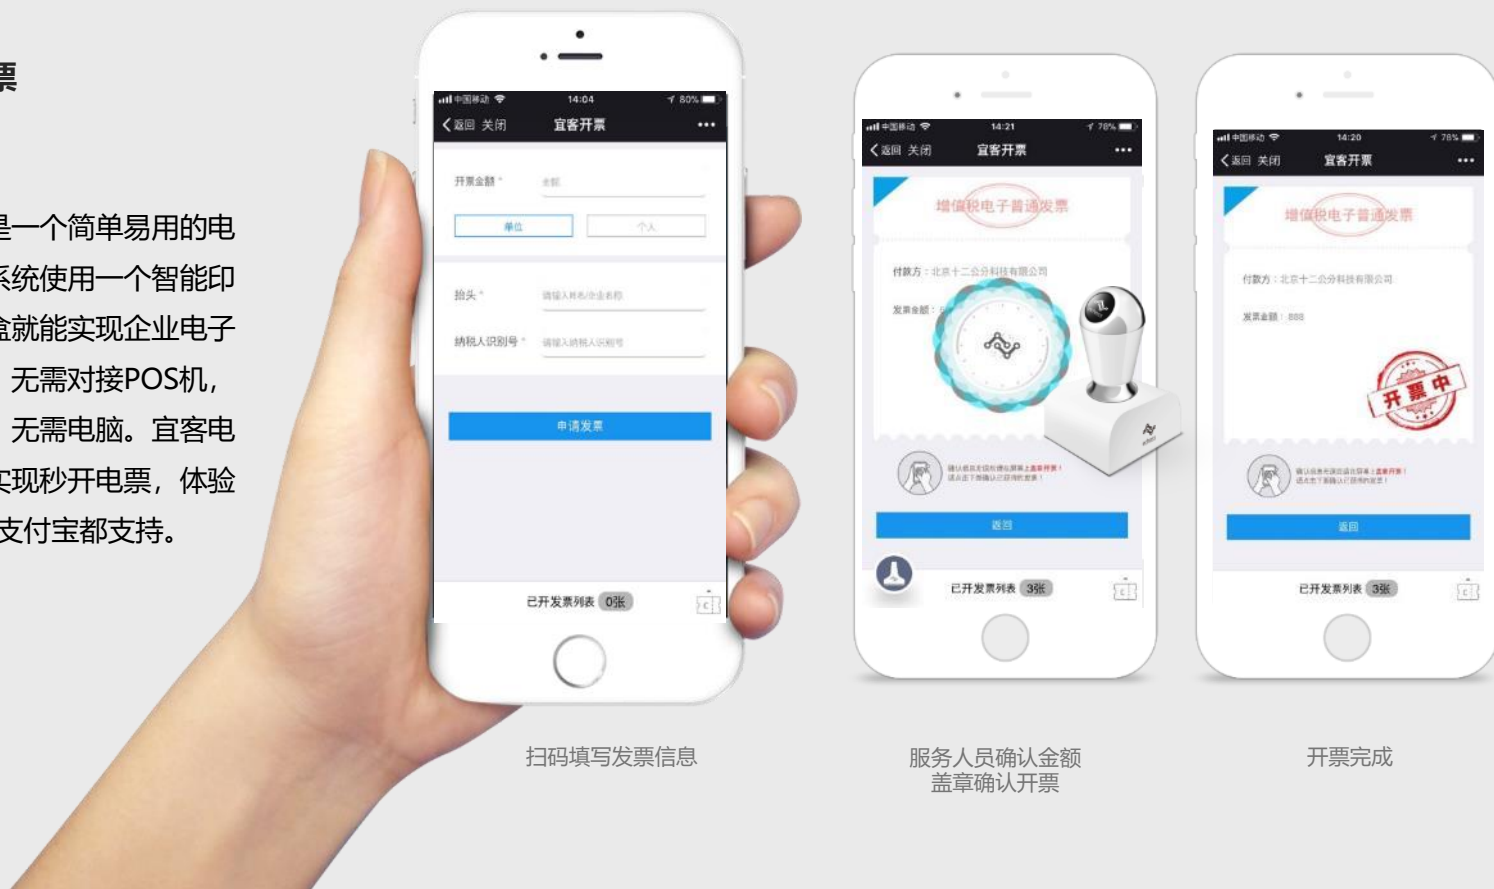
票

是一个简单易用的电系统使用一个智能印盒就能实现企业电子 无需对接POS机, 无需电脑。宜客电实现秒开电票，体验支付宝都支持。

中国移动 14:04 80%
返回 关闭 宜客开票 •••
开票金额 * 金额
单位 个人
抬头 * 请输入姓名/企业名称
纳税人识别号 * 请输入纳税人识别号
申请发票
已开发票列表 0张

中国移动 14:21 78%
返回 关闭 宜客开票 •••
增值税电子普通发票
付款方：北京十二公分科技有限公司
发票金额：
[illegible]
返回
已开发票列表 3张

中国移动 14:20 78%
返回 关闭 宜客开票 •••
增值税电子普通发票
付款方：北京十二公分科技有限公司
发票金额：888
开票中
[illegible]
返回
已开发票列表 3张

扫码填写发票信息

服务人员确认金额
盖章确认开票

开票完成